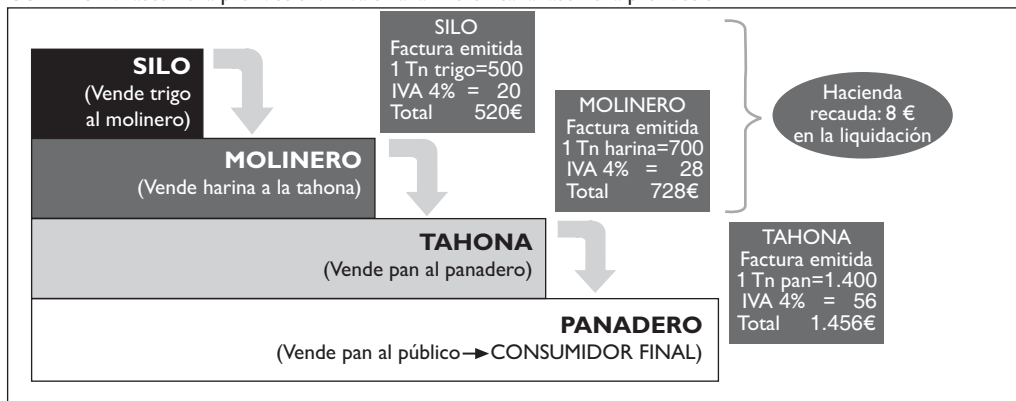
SILO
(Vende trigo al molinero)

SILO
Factura emitida
1 Tn trigo=500
IVA 4% = 20
Total 520€

MOLINERO
(Vende harina a la tahona)

MOLINERO
Factura emitida
1 Tn harina=700
IVA 4% = 28
Total 728€

Hacienda recauda: 8 € en la liquidación

TAHONA
(Vende pan al panadero)

TAHONA
Factura emitida
1 Tn pan=1.400
IVA 4% = 56
Total 1.456€

PANADERO
(Vende pan al público → CONSUMIDOR FINAL)